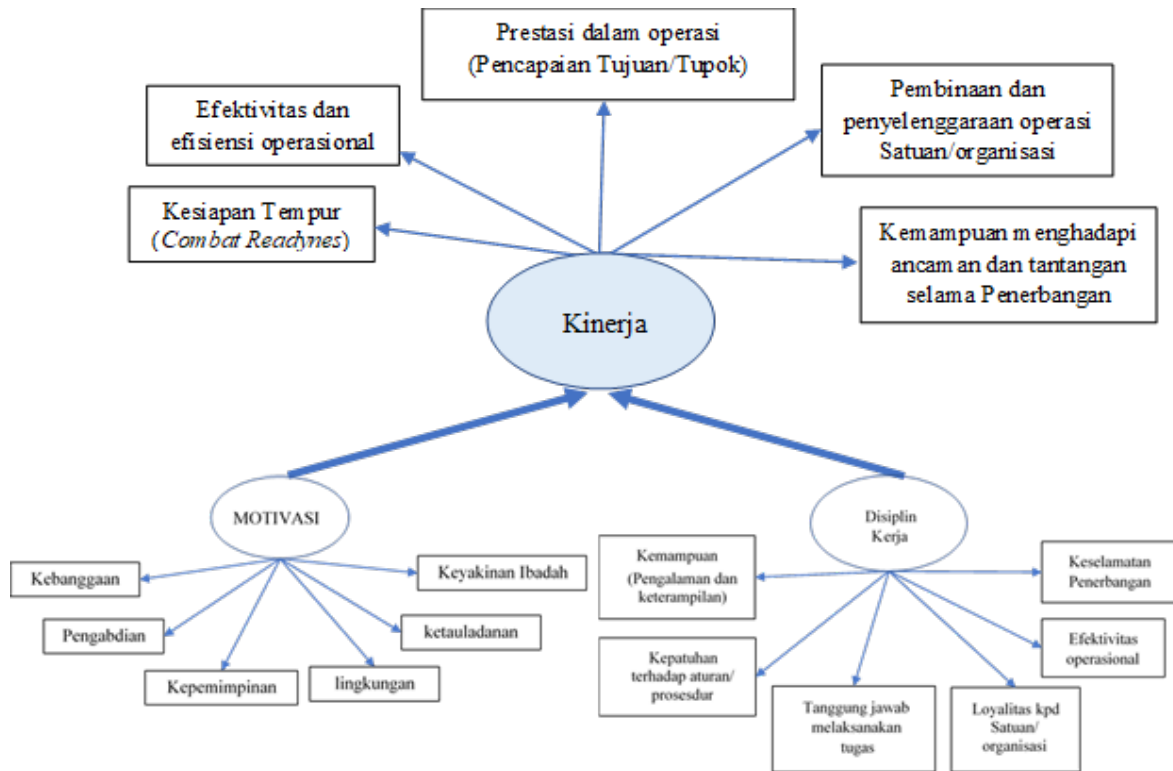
Prestasi dalam operasi (Pencapaian Tujuan/Tupok)

Efektivitas dan efisiensi operasional

Pembinaan dan penyelenggaraan operasi Satuan/organisasi

Kesiapan Tempur (Combat Readynes)

Kemampuan menghadapi ancaman dan tantangan selama Penerbangan

Kinerja

MOTIVASI

Disiplin Kerja

Kebanggaan

Keyakinan Ibadah

Pengabdian

ketauladanan

Kepemimpinan

lingkungan

Kemampuan (Pengalaman dan keterampilan)

Keselamatan Penerbangan

Kepatuhan terhadap aturan/ prosesdur

Efektivitas operasional

Tanggung jawab melaksanakan tugas

Loyalitas kpd Satuan/ organisasi